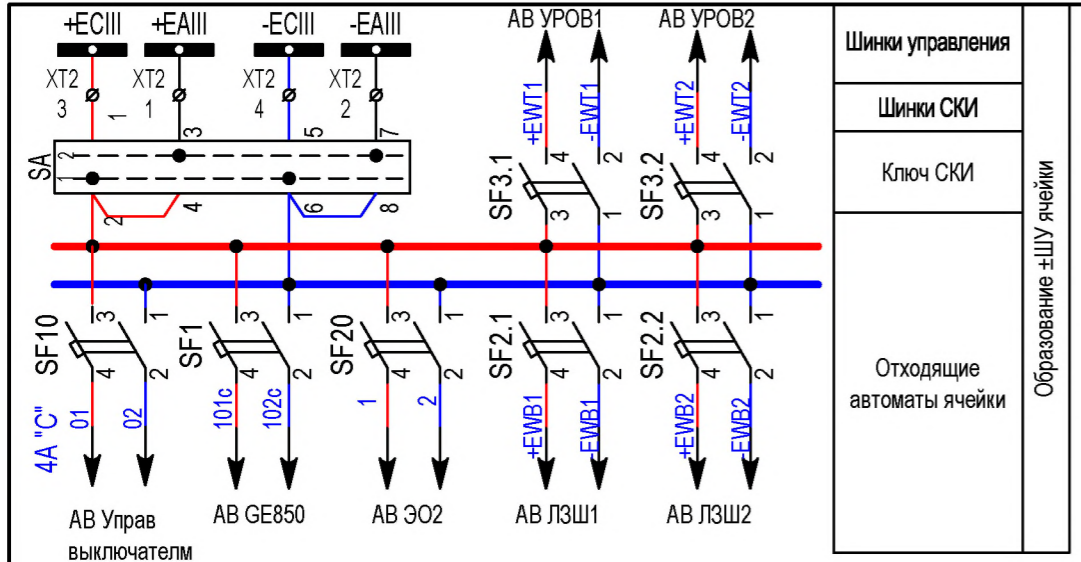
+ECIII +EAIII -ECIII -EAIII

XT2 3 XT2 1 XT2 4 XT2 2

1 3 5 7

SA 2 1

2 4 6 8

АВ УРОВ1 АВ УРОВ2

+EWT1 -EWT1 +EWT2 -EWT2

4 2 4 2

SF3.1 SF3.2

3 1 3 1

SF10 3 1 4 2
SF1 3 1 4 2
SF20 3 1 4 2
SF2.1 3 1 4 2
SF2.2 3 1 4 2

4A "C" 01 02 101c 102c 1 2 +EWB1 -EWB1 +EWB2 -EWB2

АВ Управ выключателм
АВ GE850
АВ ЭО2
АВ ЛЗШ1
АВ ЛЗШ2

Шинки управления
Шинки СКИ
Ключ СКИ
Отходящие автоматы ячейки
Образование ±ШУ ячейки